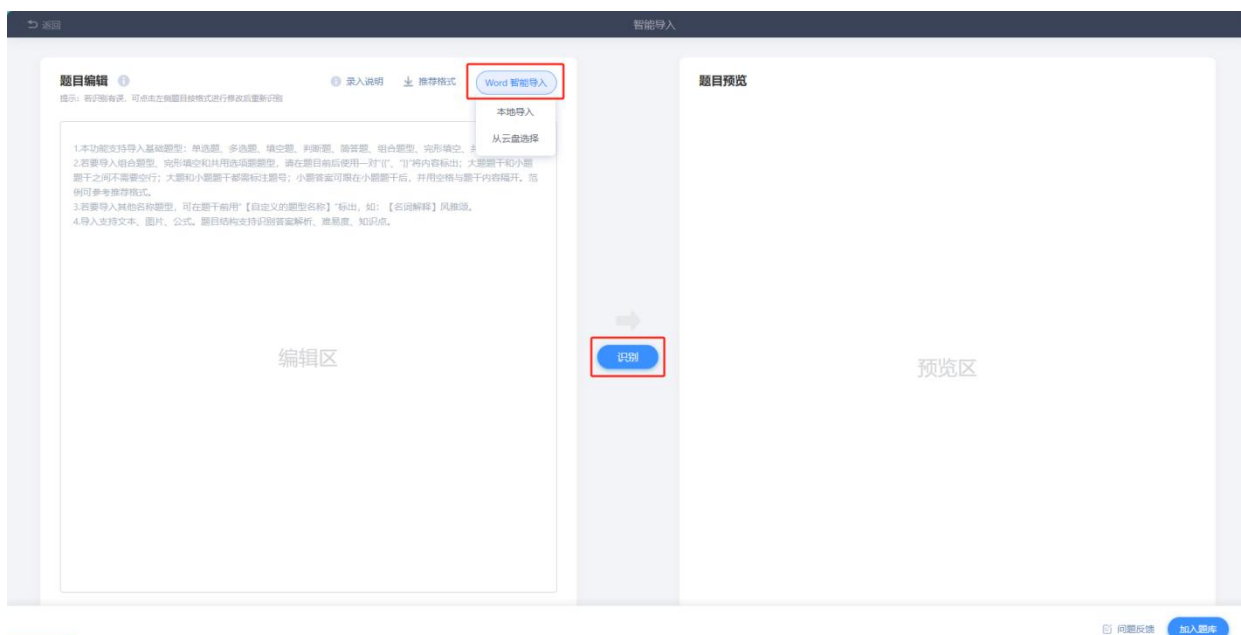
返回

智能导入

题目编辑

提示：若识别有误，可点击左侧题目按格式进行修改后重新识别

录入说明　推荐格式　Word 智能导入

本地导入

从云盘选择

1.本功能支持导入基础题型：单选题、多选题、填空题、判断题、简答题、组合题型、完形填空、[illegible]
2.若要导入组合题型、完形填空和共用选项题题型，请在题目前后使用一对"{{"、"}}"将内容标出；大题题干和小题题干之间不需要空行；大题和小题题干都需标注题号；小题答案可跟在小题题干后，并用空格与题干内容隔开。范例可参考推荐格式。
3.若要导入其他名称题型，可在题干前用"【自定义的题型名称】"标出，如：【名词解释】风雅颂。
4.导入支持文本、图片、公式。题目结构支持识别答案解析、难易度、知识点。

编辑区

识别

题目预览

预览区

问题反馈　加入题库